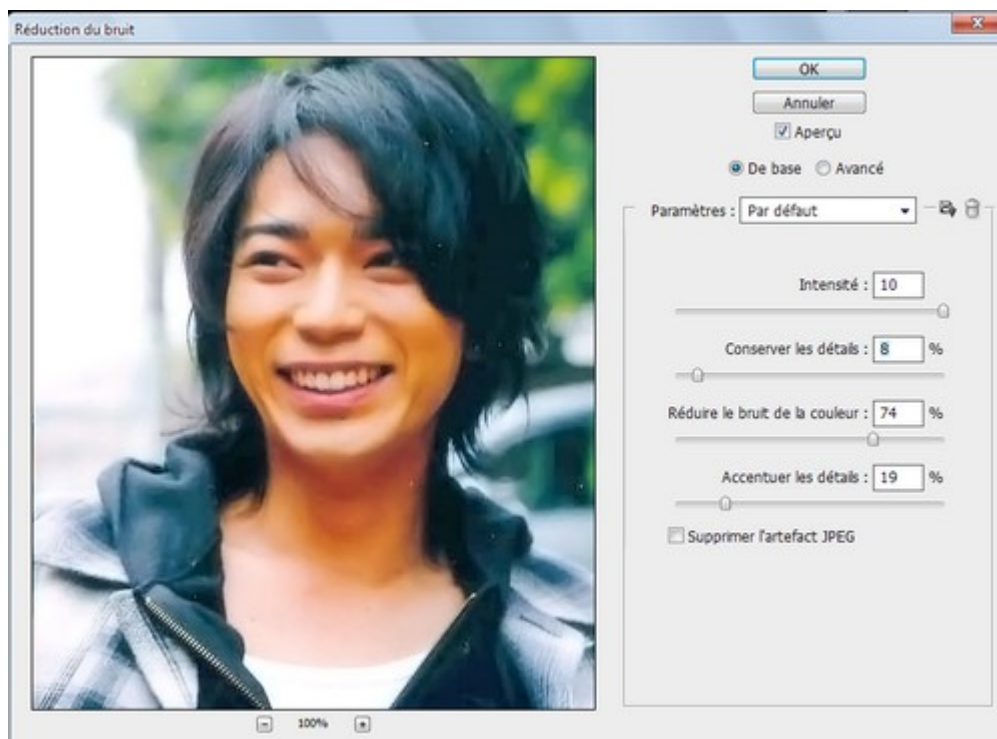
Réduction du bruit

OK

Annuler

Aperçu

De base Avancé

Paramètres : Par défaut

Intensité : 10

Conserver les détails : 8 %

Réduire le bruit de la couleur : 74 %

Accentuer les détails : 19 %

Supprimer l'artefact JPEG

100%